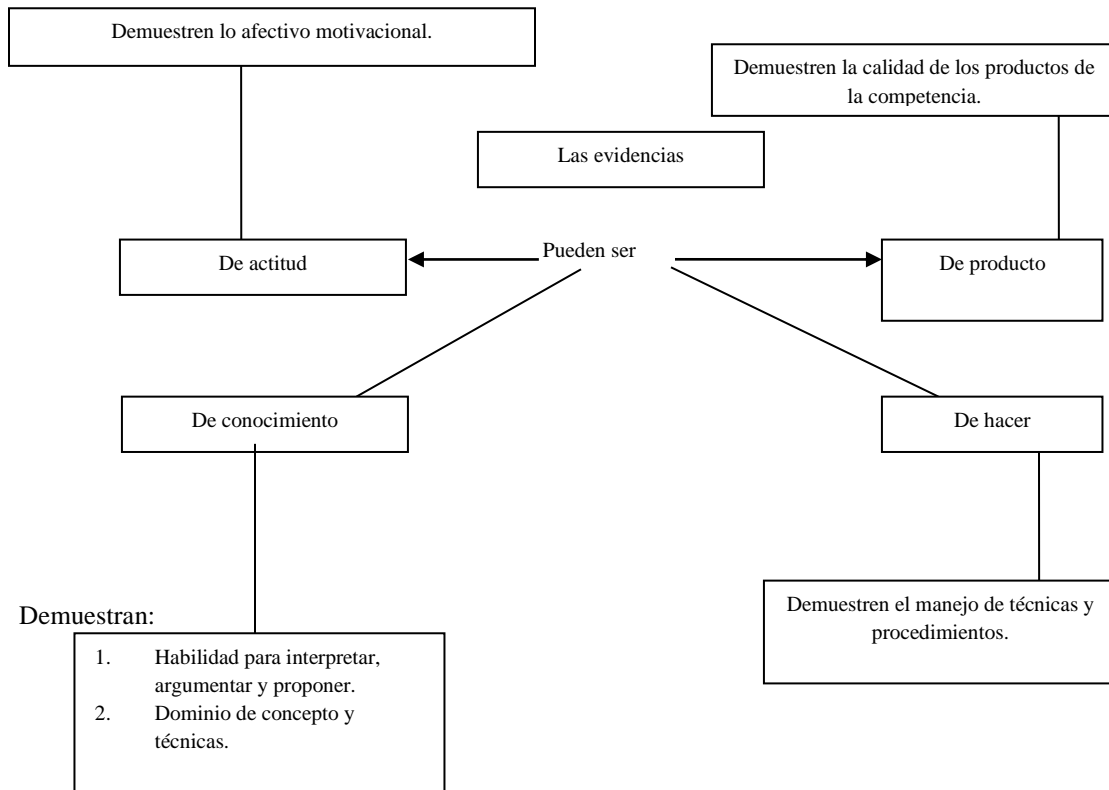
Demuestren lo afectivo motivacional.

Demuestren la calidad de los productos de la competencia.

Las evidencias

De actitud

Pueden ser

De producto

De conocimiento

De hacer

Demuestran:

1. Habilidad para interpretar, argumentar y proponer.
2. Dominio de concepto y técnicas.

Demuestren el manejo de técnicas y procedimientos.